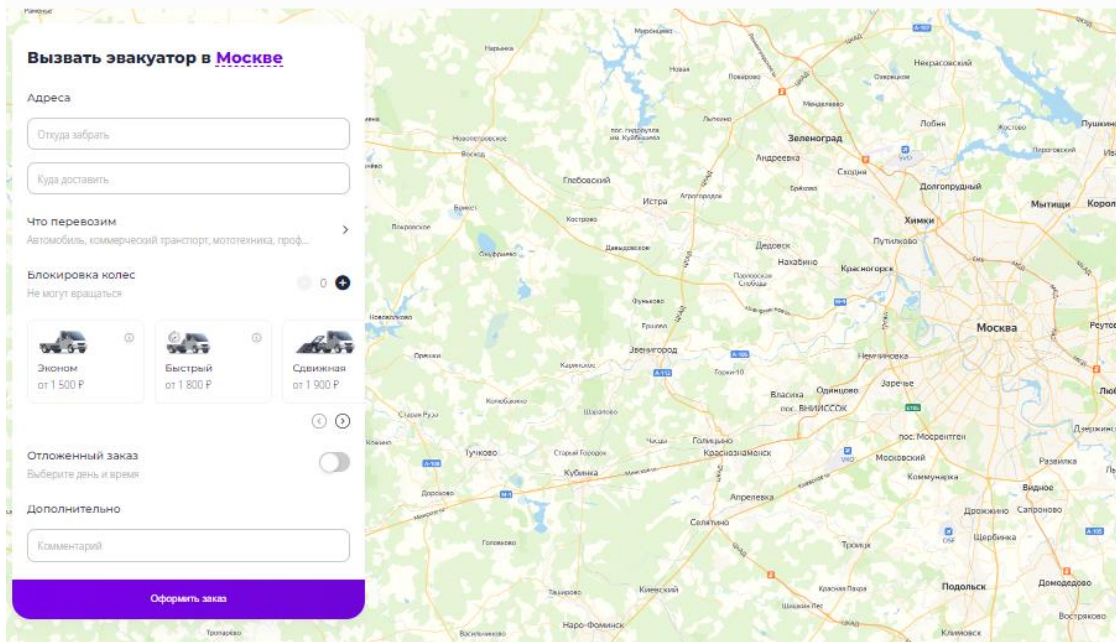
Вызвать эвакуатор в Москве

Адреса

Откуда забрать

Куда доставить

Что перевозим
Автомобиль, коммерческий транспорт, мототехника, проф...

Блокировка колес
Не могут вращаться
0

Эконом
от 1 500 ₽

Быстрый
от 1 800 ₽

Сдвижная
от 1 900 ₽

Отложенный заказ
Выберите день и время

Дополнительно

Комментарий

Оформить заказ

Зеленоград
Андреевка
Лобня
Долгопрудный
Мытищи
Химки
Путилково
Истра
Глебовский
Дедовск
Нахабино
Красногорск
Москва
Звенигород
Немчиновка
Одинцово
Власиха
Голицыно
Краснознаменск
Кубинка
Тучково
Апрелевка
Селятино
Московский
Коммунарка
Видное
Троицк
Щербинка
Подольск
Домодедово
Наро-Фоминск
Некрасовский
Пушкино
Королёв
Реутов
Сходня
Кострово
Новопетровское
Руза
Апрелевка
Жаворонки
Сапроново
Развилка
Востряково
Климовск
Киевский
Красная Пахра
Ташировo
Бекасово
Тропарево
Голицыно
пос. ВНИИССОК
пос. Мосрентген
Дрожжино